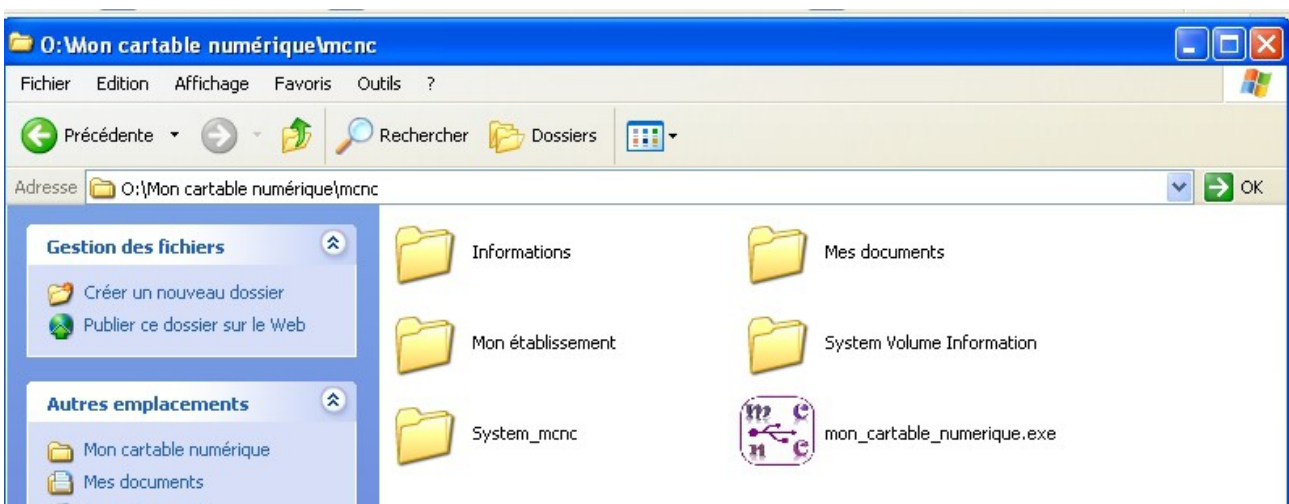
O:\Mon cartable numérique\mcnc

Fichier Edition Affichage Favoris Outils ?

Précédente Rechercher Dossiers

Adresse O:\Mon cartable numérique\mcnc OK

Gestion des fichiers

Créer un nouveau dossier
Publier ce dossier sur le Web

Autres emplacements

Mon cartable numérique
Mes documents

Informations
Mes documents
Mon établissement
System Volume Information
System_mcnc
mon_cartable_numerique.exe